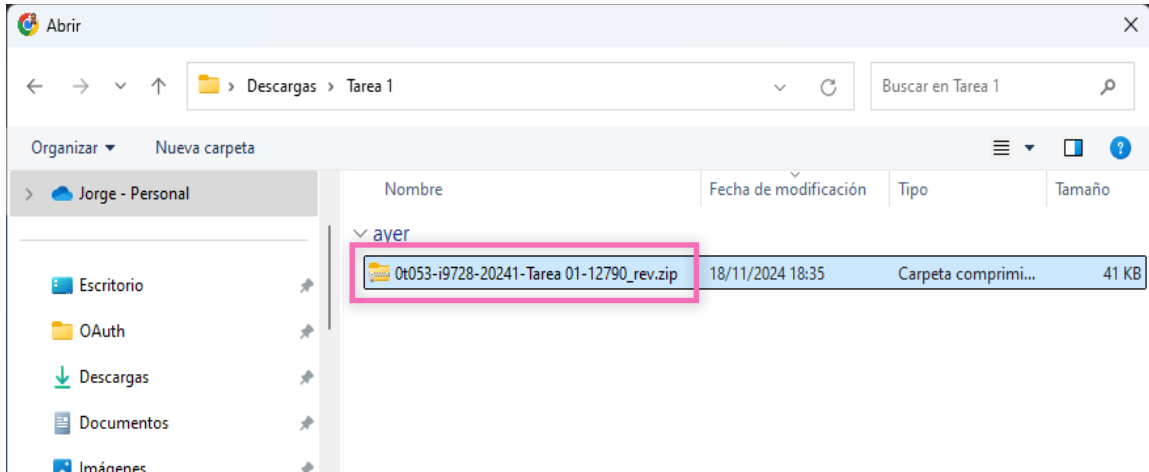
Abrir

Descargas › Tarea 1

Buscar en Tarea 1

Organizar ▾ Nueva carpeta

Jorge - Personal

Escritorio

OAuth

Descargas

Documentos

Imágenes

| Nombre | Fecha de modificación | Tipo | Tamaño |
|---|---|---|---|
| ayer | | | |
| 0t053-i9728-20241-Tarea 01-12790_rev.zip | 18/11/2024 18:35 | Carpeta comprimi... | 41 KB |